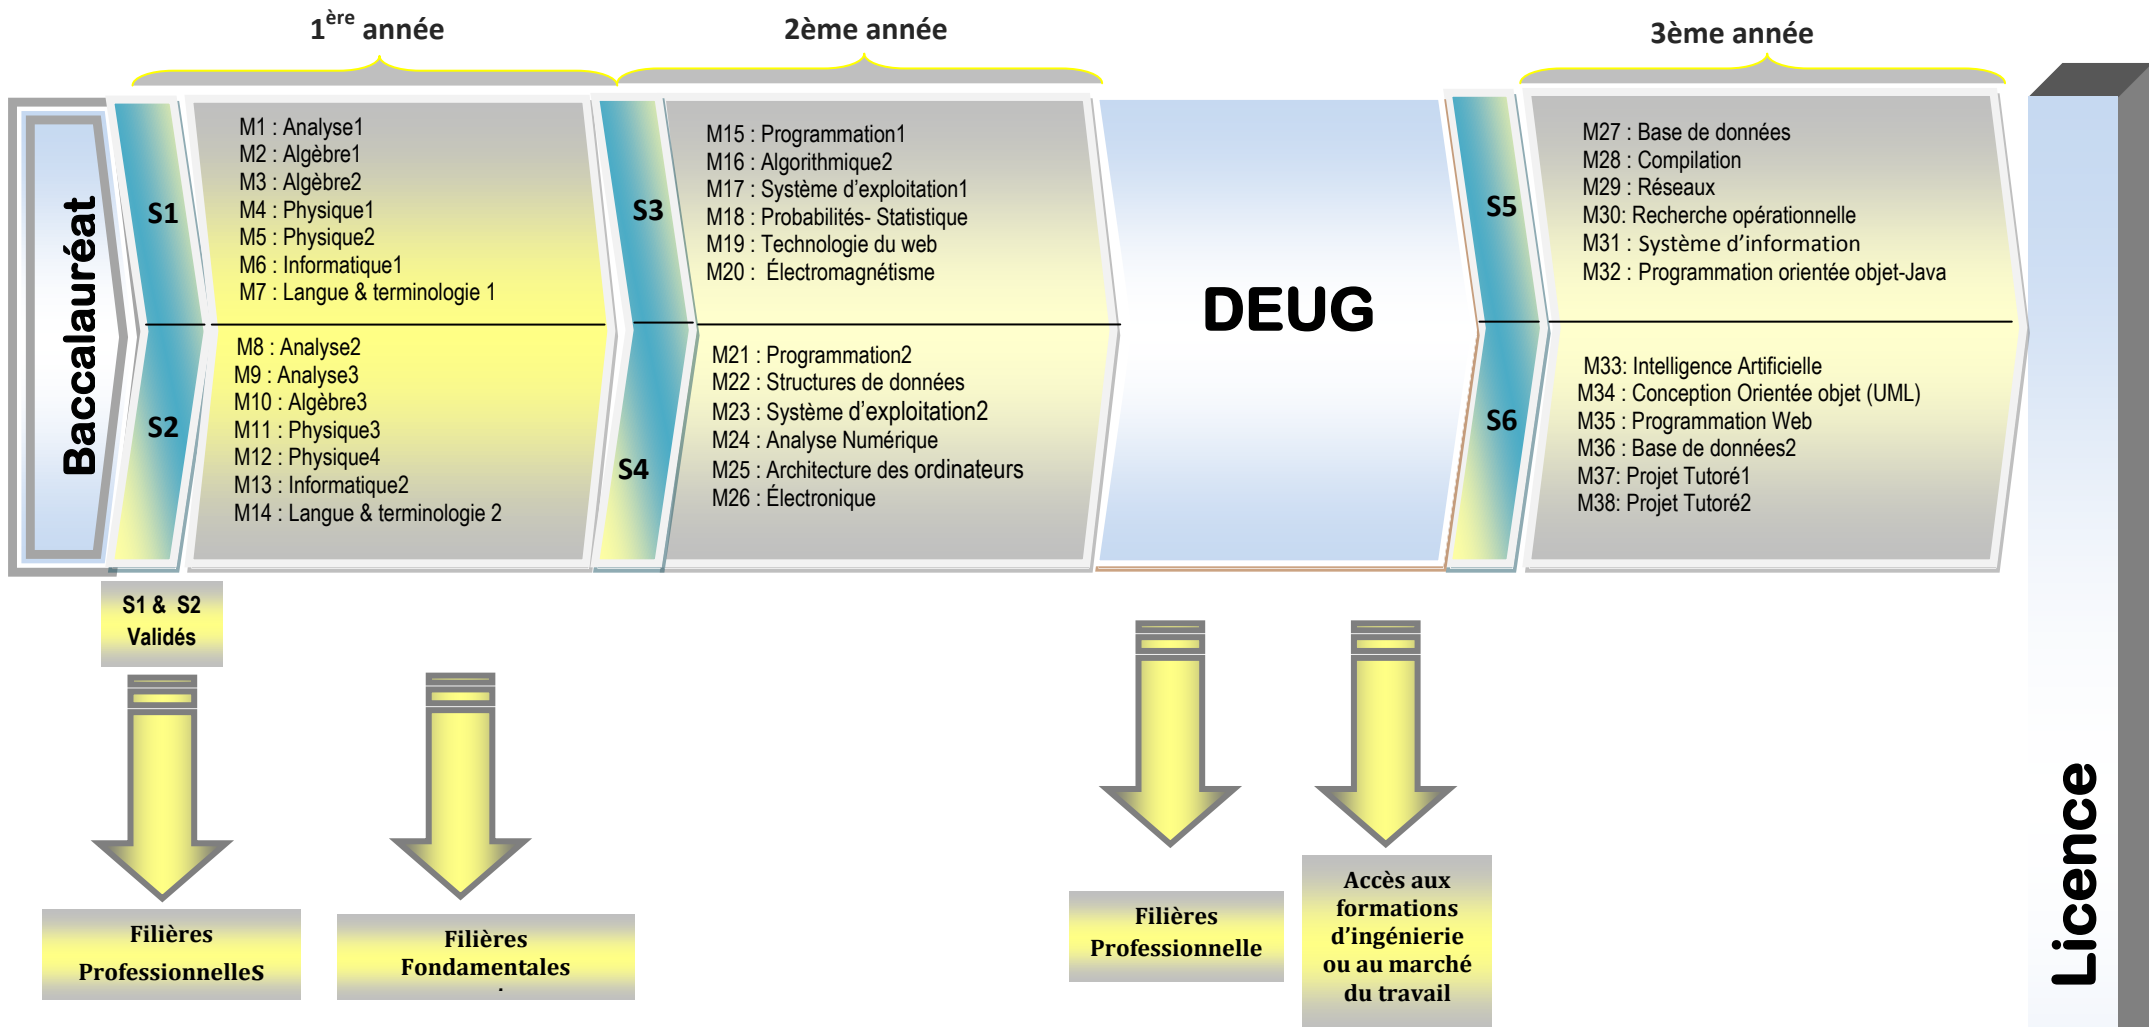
$1^{ère}$ année

2ème année

3ème année

Baccalauréat

S1

S2

M1 : Analyse1
M2 : Algèbre1
M3 : Algèbre2
M4 : Physique1
M5 : Physique2
M6 : Informatique1
M7 : Langue & terminologie 1

M8 : Analyse2
M9 : Analyse3
M10 : Algèbre3
M11 : Physique3
M12 : Physique4
M13 : Informatique2
M14 : Langue & terminologie 2

S3

S4

M15 : Programmation1
M16 : Algorithmique2
M17 : Système d'exploitation1
M18 : Probabilités- Statistique
M19 : Technologie du web
M20 : Électromagnétisme

M21 : Programmation2
M22 : Structures de données
M23 : Système d'exploitation2
M24 : Analyse Numérique
M25 : Architecture des ordinateurs
M26 : Électronique

DEUG

S5

S6

M27 : Base de données
M28 : Compilation
M29 : Réseaux
M30: Recherche opérationnelle
M31 : Système d'information
M32 : Programmation orientée objet-Java

M33: Intelligence Artificielle
M34 : Conception Orientée objet (UML)
M35 : Programmation Web
M36 : Base de données2
M37: Projet Tutoré1
M38: Projet Tutoré2

S1 & S2 Validés

Filières ProfessionnelleS

Filières Fondamentales

Filières Professionnelle

Accès aux formations d'ingénierie ou au marché du travail

Licence